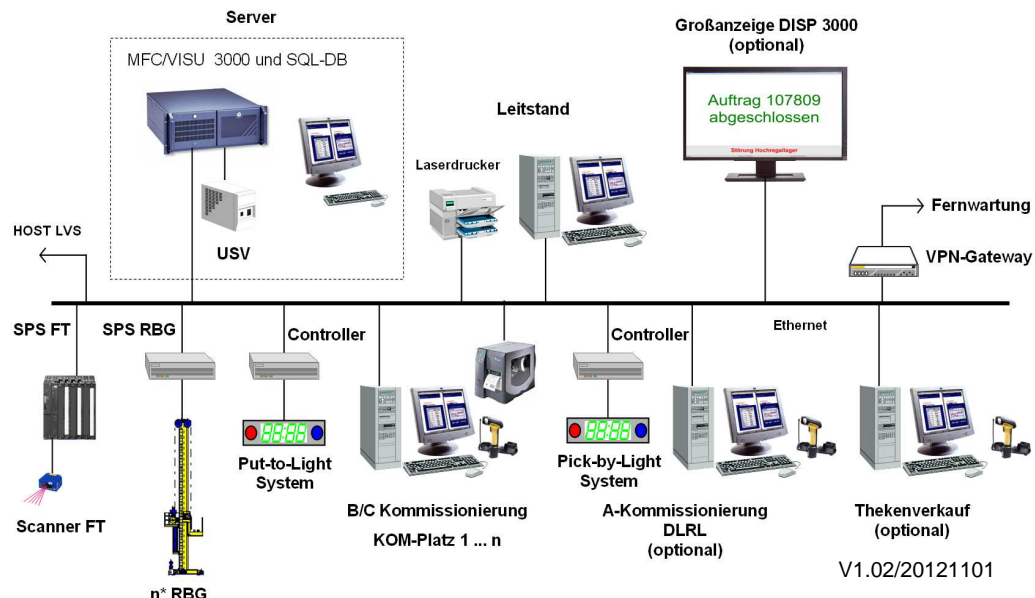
Server

MFC/VISU 3000 und SQL-DB

USV

HOST LVS

Großanzeige DISP 3000 (optional)

Auftrag 107809 abgeschlossen

Störung Hochregallager

Leitstand

Laserdrucker

Fernwartung

VPN-Gateway

Ethernet

SPS FT

SPS RBG

Controller

Controller

Put-to-Light System

Pick-by-Light System

Scanner FT

n* RBG

B/C Kommissionierung

KOM-Platz 1 ... n

A-Kommissionierung DLRL (optional)

Thekenverkauf (optional)

V1.02/20121101